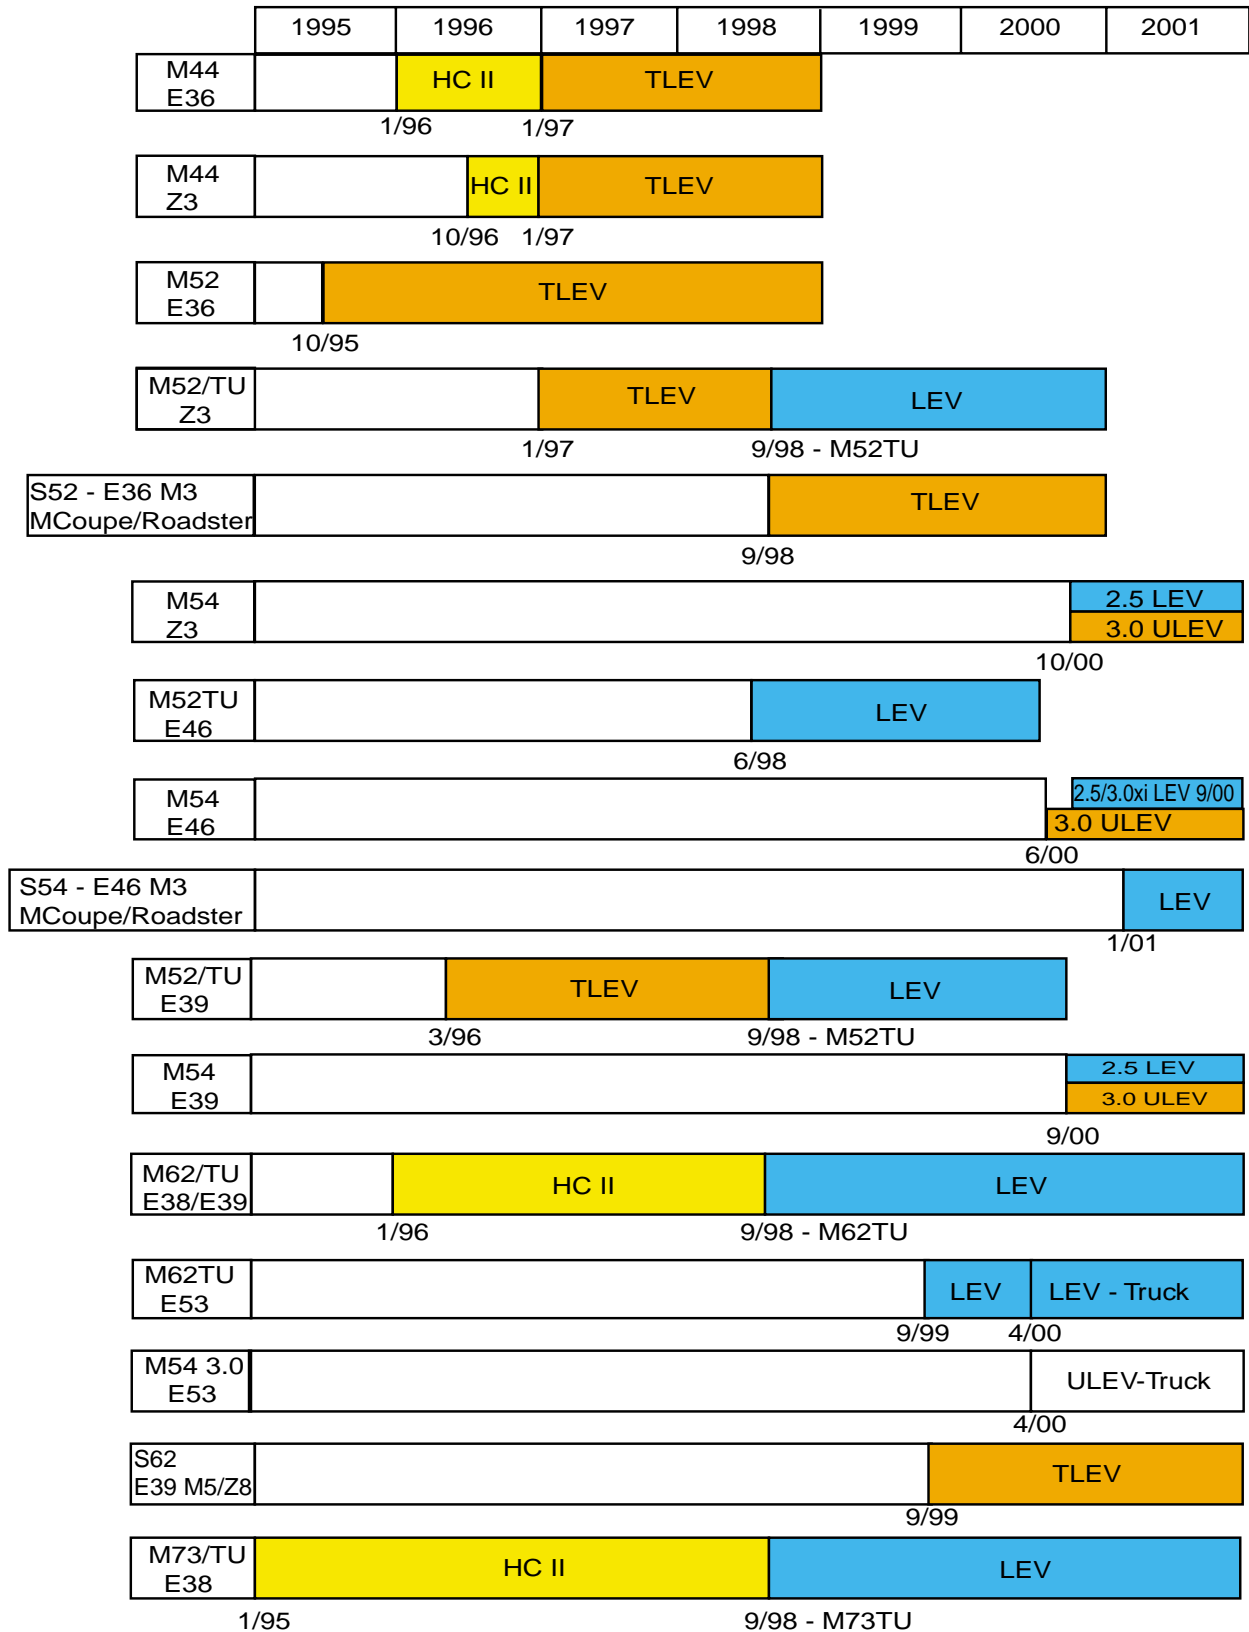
| 1995 | 1996 | 1997 | 1998 | 1999 | 2000 | 2001 |
|---|---|---|---|---|---|---|

M44 E36 | HC II | TLEV
1/96 1/97

M44 Z3 | HC II | TLEV
10/96 1/97

M52 E36 | TLEV
10/95

M52/TU Z3 | TLEV | LEV
1/97 9/98 - M52TU

S52 - E36 M3 MCoupe/Roadster | TLEV
9/98

M54 Z3 | 2.5 LEV | 3.0 ULEV
10/00

M52TU E46 | LEV
6/98

M54 E46 | 2.5/3.0xi LEV 9/00 | 3.0 ULEV
6/00

S54 - E46 M3 MCoupe/Roadster | LEV
1/01

M52/TU E39 | TLEV | LEV
3/96 9/98 - M52TU

M54 E39 | 2.5 LEV | 3.0 ULEV
9/00

M62/TU E38/E39 | HC II | LEV
1/96 9/98 - M62TU

M62TU E53 | LEV | LEV - Truck
9/99 4/00

M54 3.0 E53 | ULEV-Truck
4/00

S62 E39 M5/Z8 | TLEV
9/99

M73/TU E38 | HC II | LEV
1/95 9/98 - M73TU